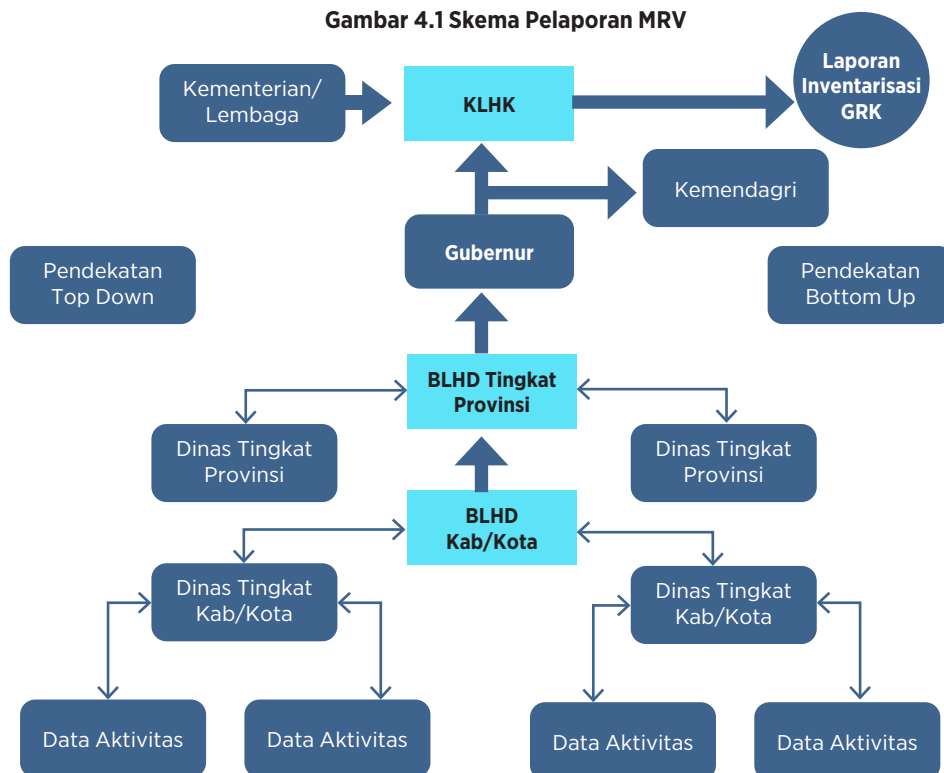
Gambar 4.1 Skema Pelaporan MRV

Kementerian/ Lembaga

KLHK

Laporan Inventarisasi GRK

Kemendagri

Gubernur

Pendekatan Top Down

Pendekatan Bottom Up

BLHD Tingkat Provinsi

Dinas Tingkat Provinsi

Dinas Tingkat Provinsi

BLHD Kab/Kota

Dinas Tingkat Kab/Kota

Dinas Tingkat Kab/Kota

Data Aktivitas

Data Aktivitas

Data Aktivitas

Data Aktivitas